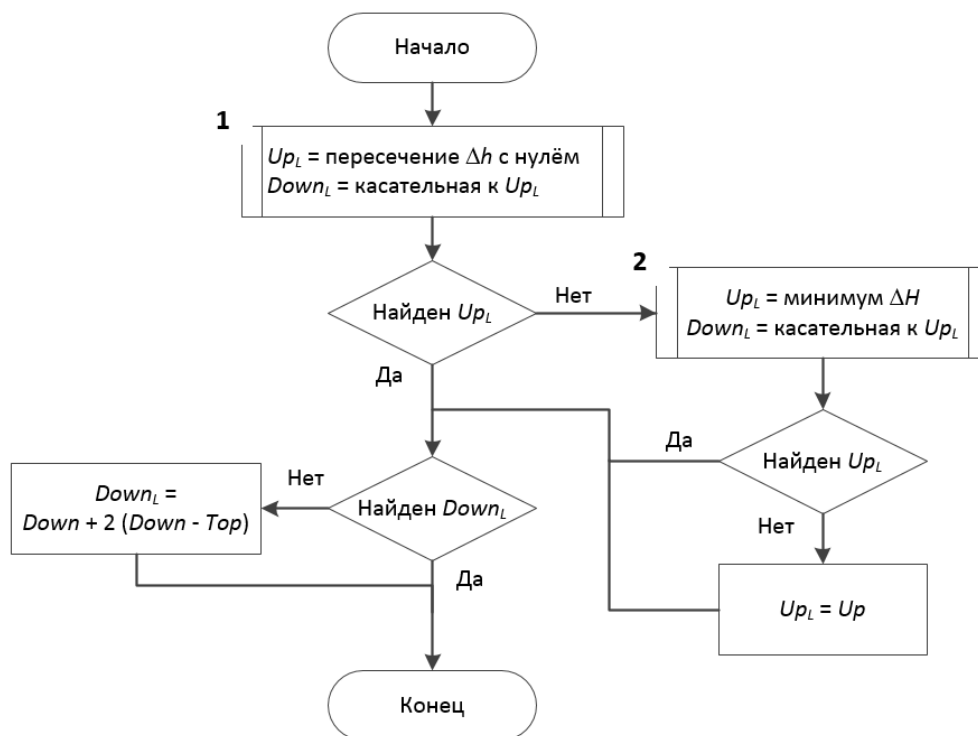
Начало

1

$Up_L$ = пересечение $\Delta h$ с нулём
$Down_L$ = касательная к $Up_L$

Найден $Up_L$

Нет

2

$Up_L$ = минимум $\Delta H$
$Down_L$ = касательная к $Up_L$

Да

Да

Найден $Up_L$

Нет

Найден $Down_L$

$Down_L$ =
$Down$ + 2 ($Down$ - $Top$)

Нет

Да

$Up_L$ = $Up$

Конец